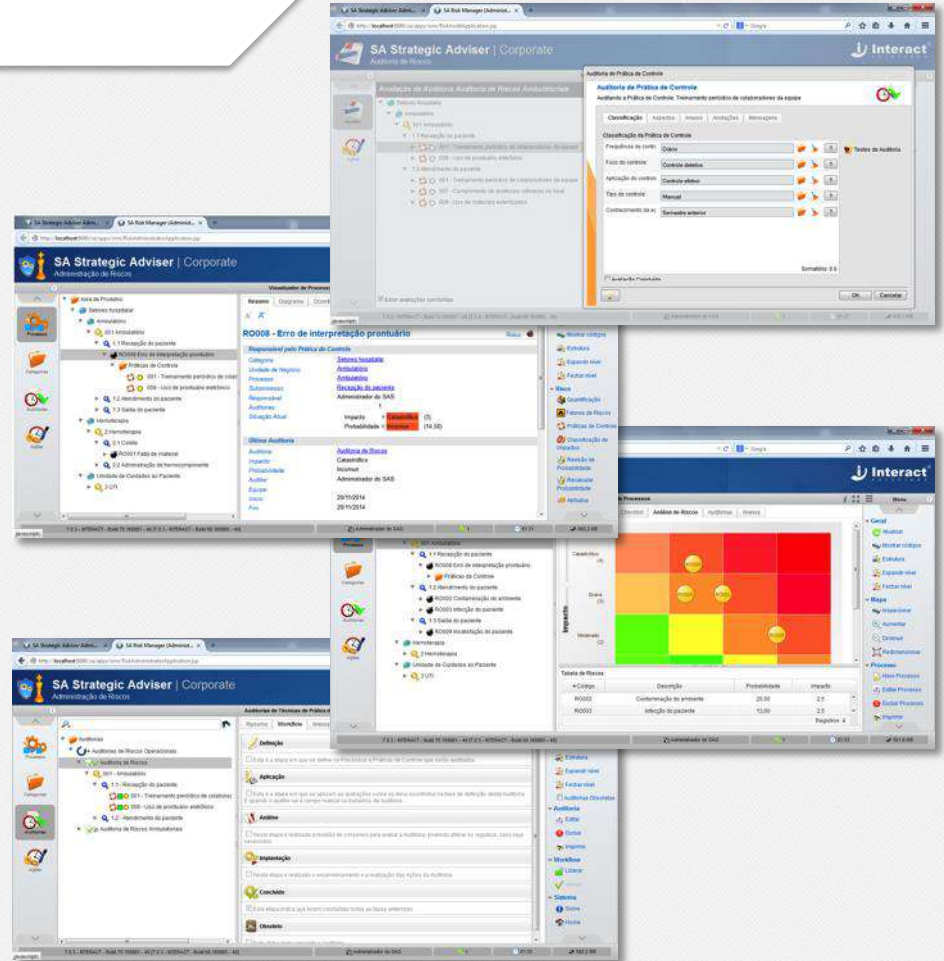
SA Strategic Adviser | Corporate
Auditoria de Riscos

Interact

Auditoria de Prática de Controle
Auditoria de Prática de Controle
Auditando a Prática de Controle: Treinamento periódico de colaboradores da equipe

Classificação | Aspectos | Anexos | Anotações | Mensagens

Classificação da Prática de Controle
Frequência do contr. | Diário
Foco do controle | Controle detetivo
Aplicação do controle | Controle efetivo
Tipo de controle | Manual
Conhecimento da ei | Semestre anterior

Testes de Auditoria

Somatório: 0.0

OK | Cancelar

Avaliação de Auditoria Auditoria de Riscos Ambulatoriais

SA Strategic Adviser | Corporate
Administração de Riscos

Visualizador de Processos

Área de Produtos
Setores hospitalar
Ambulatório
001 Ambulatório
1.1 Recepção do paciente
RO008 Erro de interpretação prontuário
Práticas de Controle
001 - Treinamento periódico de colab
006 - Uso de prontuário eletrônico
1.2 Atendimento do paciente
1.3 Saída do paciente
Hemoterapia
2 Hemoterapia
2.1 Coleta
RO001 Falta de material
2.2 Administração de hemocomponente
Unidade de Cuidados ao Paciente
3 UTI

Resumo | Diagrama | Dicionário

RO008 - Erro de interpretação prontuário

Responsável pela Prática de Controle
Categoria | Setores hospitalar
Unidade de Negócio | Ambulatório
Processo | Ambulatório
Subprocesso | Recepção do paciente
Responsável | Administrador do SAS
Auditores |
Situação Atual | Impacto = Catastrófico (5)
Probabilidade = Incomum (14,50)

Última Auditoria
Auditoria | Auditoria de Riscos
Impacto | Catastrófico
Probabilidade | Incomum
Auditor | Administrador do SAS
Equipe |
Início | 20/11/2014
Fim | 20/11/2014

Mostrar códigos
Estrutura
Expandir nível
Fechar nível
Risco
Quantificação
Fatores de Riscos
Práticas de Controle
Classificação de Impacto
Revisão de Probabilidade
Relacionar Probabilidade
Atributos

Administrador do SAS

Interact

Análise de Riscos | Auditorias | Anexos

001 Ambulatório
1.1 Recepção do paciente
RO008 Erro de interpretação prontuário
Práticas de Controle
1.2 Atendimento do paciente
RO002 Contaminação do ambiente
RO003 Infecção do paciente
1.3 Saída do paciente
RO009 Identificação do paciente
Hemoterapia
2 Hemoterapia
Unidade de Cuidados ao Paciente
3 UTI

Catastrófico
Grave
Moderado
Impacto

Tabela de Riscos
| Código | Descrição | Probabilidade | Impacto |
|---|---|---|---|
| RO002 | Contaminação do ambiente | 20.00 | 2.5 |
| RO003 | Infecção do paciente | 13.00 | 2.5 |

Registros: 4

Menu
Geral
Mostrar
Mostrar códigos
Estrutura
Expandir nível
Fechar nível
Mapa
Visualizar
Aumentar
Diminuir
Redimensionar
Processo
Novo Processo
Editar Processo
Excluir Processo
Imprimir

SA Strategic Adviser | Corporate
Administração de Riscos

Auditorias de Técnicas de Prática de

Auditorias
Auditorias de Riscos Operacionais
Auditoria de Riscos
001 Ambulatório
1.1 Recepção do paciente
001 - Treinamento periódico de colaborac
006 - Uso de prontuário eletrônico
1.2 Atendimento do paciente
Auditoria de Riscos Ambulatoriais

Resumo | Workflow | Anexos

Definição
Esta é a etapa em que se define os Processos e Práticas de Controle que serão auditados
Aplicação
Esta é a etapa em que se aplicam as avaliações sobre os itens escolhidos na fase de definição desta Auditoria
Análise
Nesta etapa é realizada a revisão de conceitos para avaliar a Auditoria
Implantação
Nesta etapa é realizado o encerramento e a avaliação das ações da Auditoria
Concluído
Esta etapa indica que foram concluídas todas as fases anteriores
Obsoleto

Estrutura
Expandir nível
Fechar nível
Auditorias Obsoletas
Auditoria
Editar
Excluir
Imprimir
Workflow
Liberar
Voltar
Sistema
Sobre
Home

Administrador do SAS